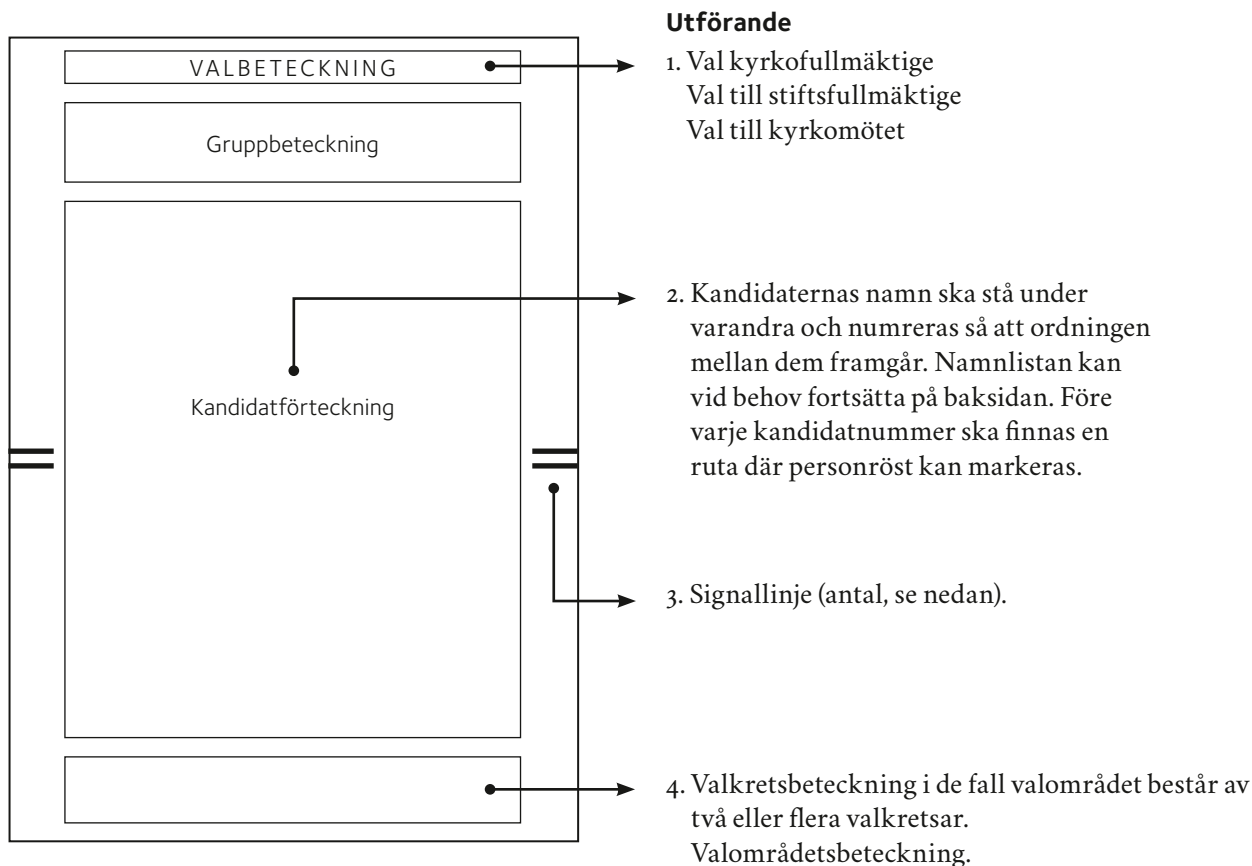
VALBETECKNING

Gruppbeteckning

Kandidatförteckning

Utförande

1. Val kyrkofullmäktige
Val till stiftsfullmäktige
Val till kyrkomötet

2. Kandidaternas namn ska stå under varandra och numreras så att ordningen mellan dem framgår. Namnlistan kan vid behov fortsätta på baksidan. Före varje kandidatnummer ska finnas en ruta där personröst kan markeras.

3. Signallinje (antal, se nedan).

4. Valkretsbeteckning i de fall valområdet består av två eller flera valkretsar.
Valområdetsbeteckning.